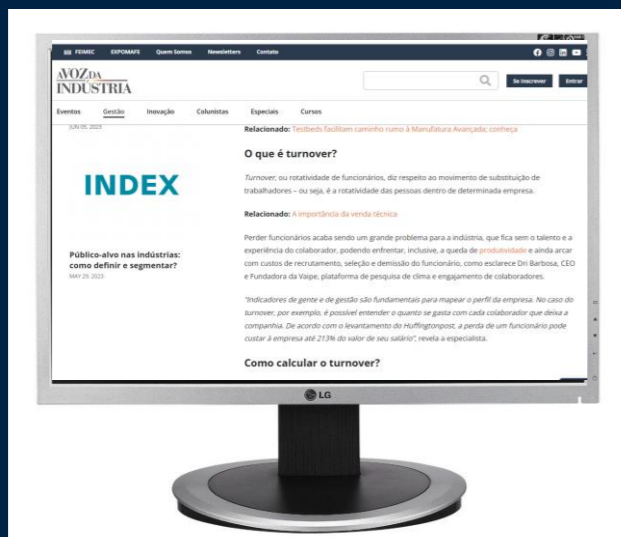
FEIMEC EXPOMAFE Quem Somos Newsletters Contato

A VOZ DA INDÚSTRIA

Se inscrever Entrar

Eventos Gestão Inovação Colunistas Especiais Cursos

JUN 05, 2023

INDEX

Público-alvo nas indústrias: como definir e segmentar?
MAY 29, 2023

Relacionado: Testbeds facilitam caminho rumo à Manufatura Avançada; conheça

O que é turnover?

Turnover, ou rotatividade de funcionários, diz respeito ao movimento de substituição de trabalhadores – ou seja, é a rotatividade das pessoas dentro de determinada empresa.

Relacionado: A importância da venda técnica

Perder funcionários acaba sendo um grande problema para a indústria, que fica sem o talento e a experiência do colaborador, podendo enfrentar, inclusive, a queda de produtividade e ainda arcar com custos de recrutamento, seleção e demissão do funcionário, como esclarece Dri Barbosa, CEO e Fundadora da Vaipe, plataforma de pesquisa de clima e engajamento de colaboradores.

"Indicadores de gente e de gestão são fundamentais para mapear o perfil da empresa. No caso do turnover, por exemplo, é possível entender o quanto se gasta com cada colaborador que deixa a companhia. De acordo com o levantamento do Huffingtonpost, a perda de um funcionário pode custar à empresa até 213% do valor de seu salário", revela a especialista.

Como calcular o turnover?

LG